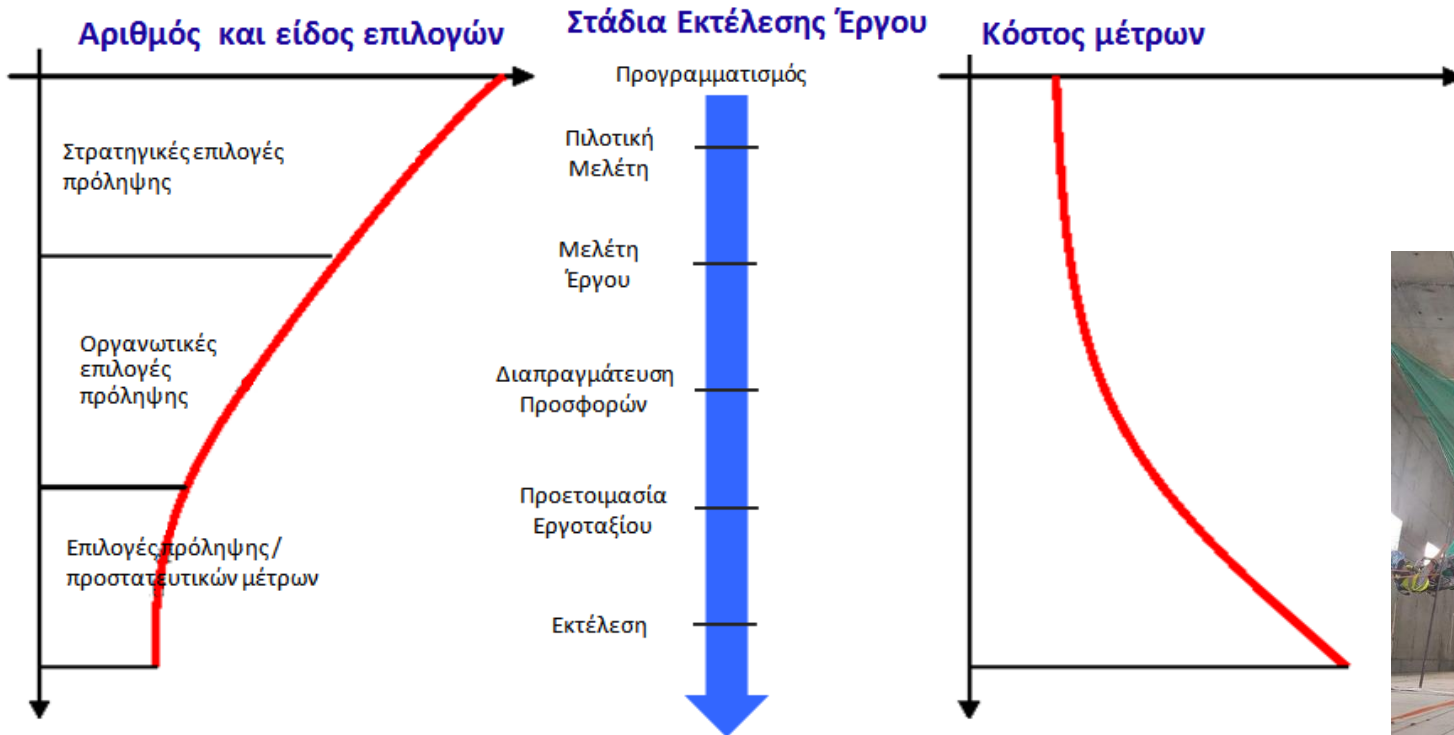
Αριθμός και είδος επιλογών

Στρατηγικές επιλογές πρόληψης

Οργανωτικές επιλογές πρόληψης

Επιλογές πρόληψης / προστατευτικών μέτρων

Στάδια Εκτέλεσης Έργου

Προγραμματισμός

Πιλοτική Μελέτη

Μελέτη Έργου

Διαπραγμάτευση Προσφορών

Προετοιμασία Εργοταξίου

Εκτέλεση

Κόστος μέτρων